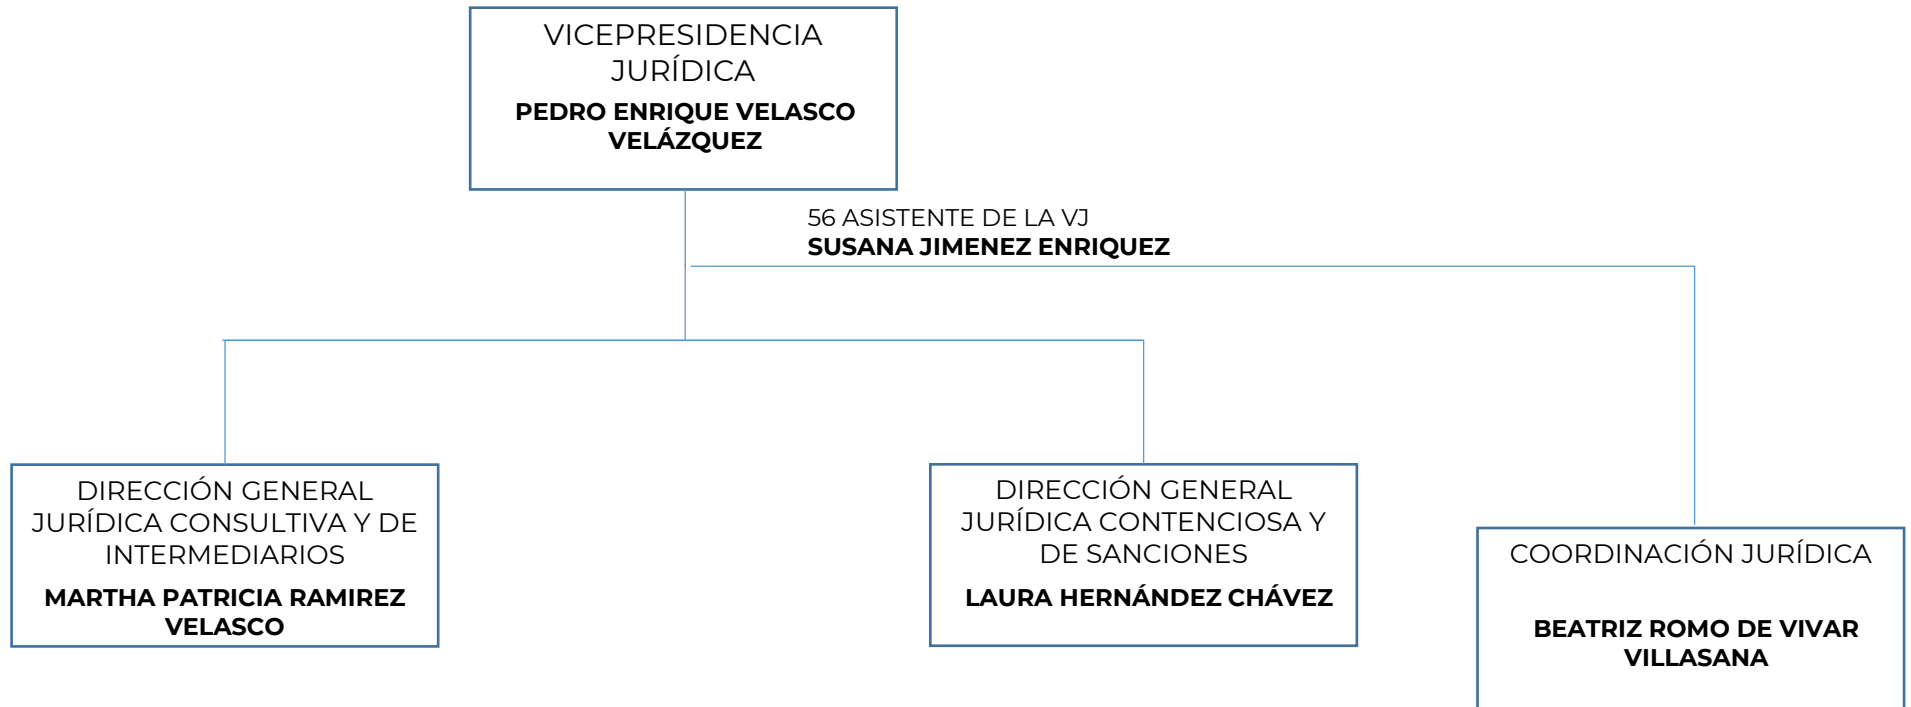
VICEPRESIDENCIA JURÍDICA
PEDRO ENRIQUE VELASCO VELÁZQUEZ

56 ASISTENTE DE LA VJ
SUSANA JIMENEZ ENRIQUEZ

DIRECCIÓN GENERAL JURÍDICA CONSULTIVA Y DE INTERMEDIARIOS
MARTHA PATRICIA RAMIREZ VELASCO

DIRECCIÓN GENERAL JURÍDICA CONTENCIOSA Y DE SANCIONES
LAURA HERNÁNDEZ CHÁVEZ

COORDINACIÓN JURÍDICA
BEATRIZ ROMO DE VIVAR VILLASANA